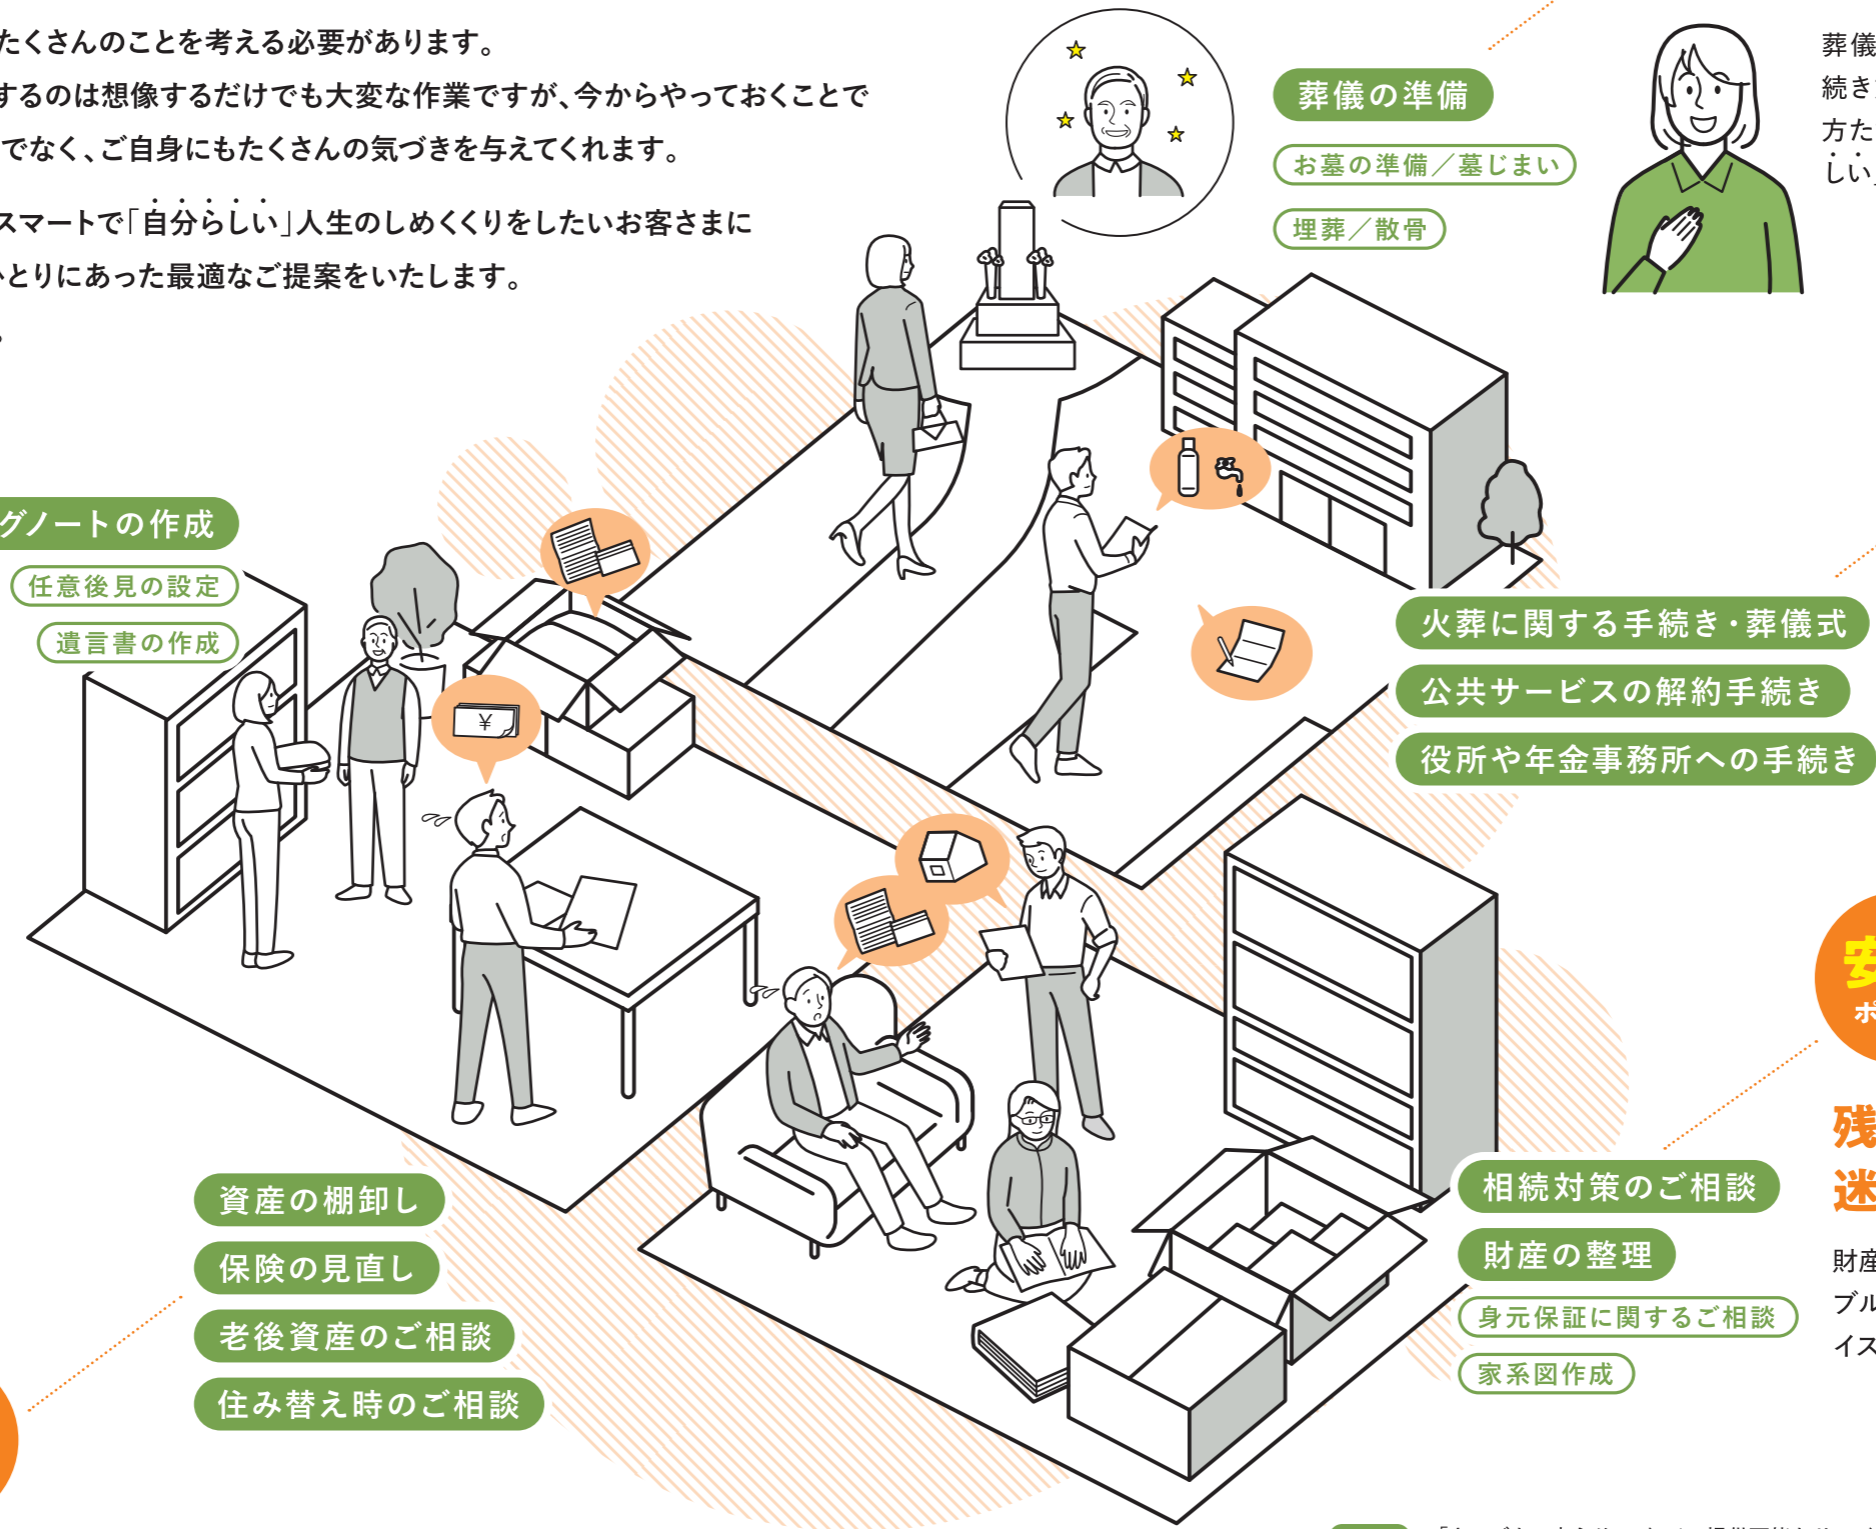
たくさんのことを考える必要があります。
するのは想像するだけでも大変な作業ですが、今からやっておくことで
でなく、ご自身にもたくさんの気づきを与えてくれます。

スマートで「自分らしい」人生のしめくくりをしたいお客さまに
とりにあった最適なご提案をいたします。

葬儀の準備
お墓の準備／墓じまい
埋葬／散骨

葬儀
続き
方た
しい

グノートの作成
任意後見の設定
遺言書の作成

火葬に関する手続き・葬儀式
公共サービスの解約手続き
役所や年金事務所への手続き

安
ポ

残
迷

資産の棚卸し
保険の見直し
老後資産のご相談
住み替え時のご相談

相続対策のご相談
財産の整理
身元保証に関するご相談
家系図作成

財産
ブル
イス